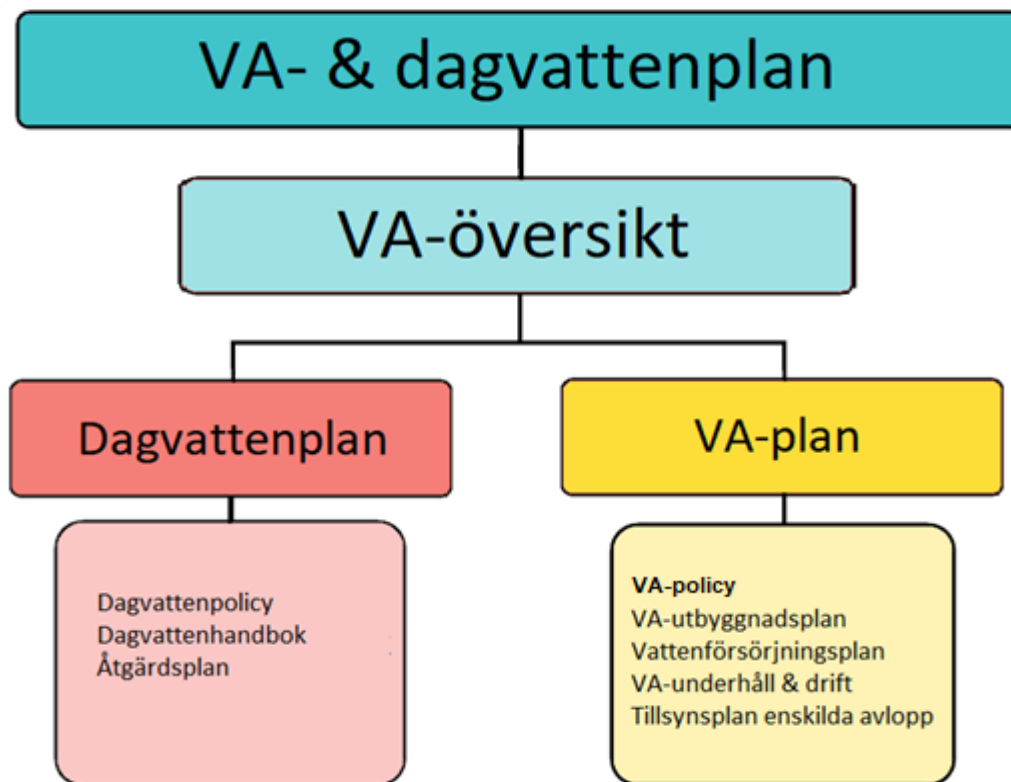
VA- & dagvattenplan

VA-översikt

Dagvattenplan

VA-plan

Dagvattenpolicy
Dagvattenhandbok
Åtgärdsplan

**VA-policy**
VA-utbyggnadsplan
Vattenförsörjningsplan
VA-underhåll & drift
Tillsynsplan enskilda avlopp